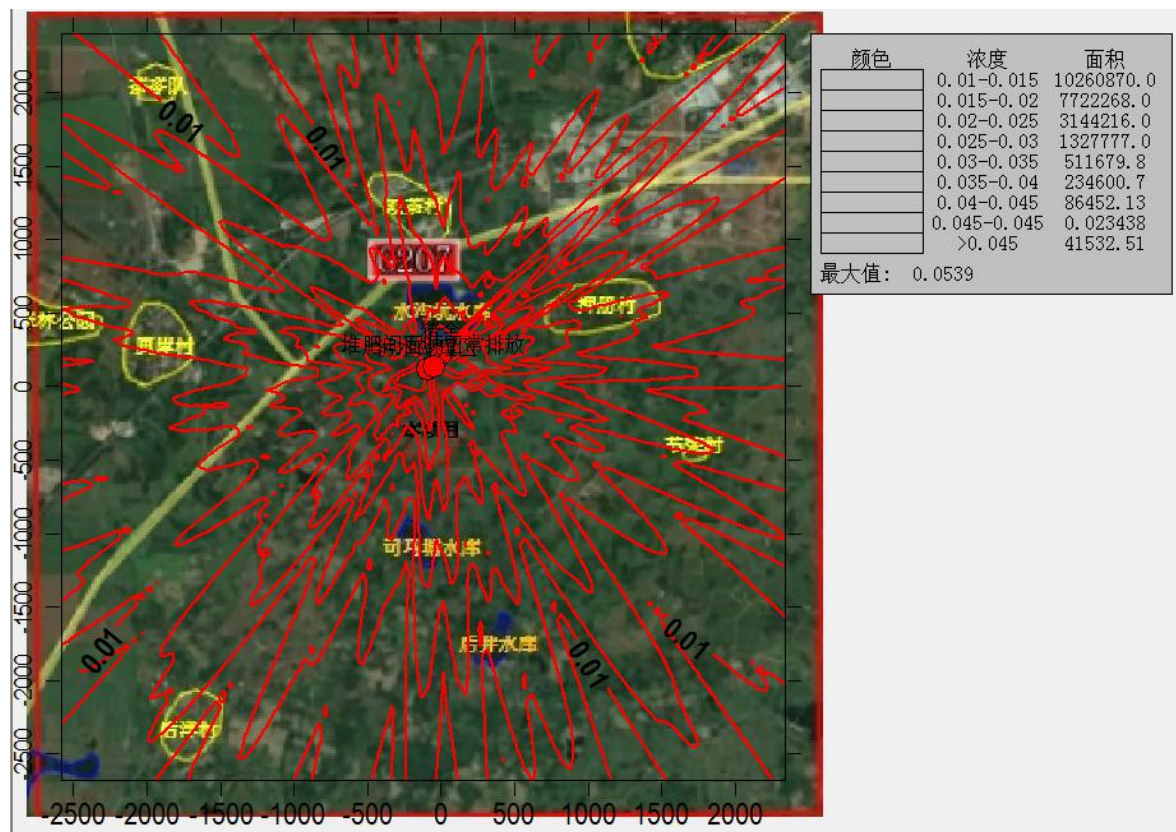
| 颜色 | 浓度 | 面积 |
|---|---|---|
| | 0.01-0.015 | 10260870.0 |
| | 0.015-0.02 | 7722268.0 |
| | 0.02-0.025 | 3144216.0 |
| | 0.025-0.03 | 1327777.0 |
| | 0.03-0.035 | 511679.8 |
| | 0.035-0.04 | 234600.7 |
| | 0.04-0.045 | 86452.13 |
| | 0.045-0.045 | 0.023438 |
| | >0.045 | 41532.51 |

最大值: 0.0539

2000
1500
1000
500
0
-500
-1000
-1500
-2000
-2500

-2500 -2000 -1500 -1000 -500 0 500 1000 1500 2000

0.01
0.01
0.01
0.01
0.01

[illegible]队
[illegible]村
Y207
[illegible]村
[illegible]村
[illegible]村
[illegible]水库
堆肥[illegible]排放
本项目
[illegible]村
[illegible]水库
后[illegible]水库
后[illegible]村